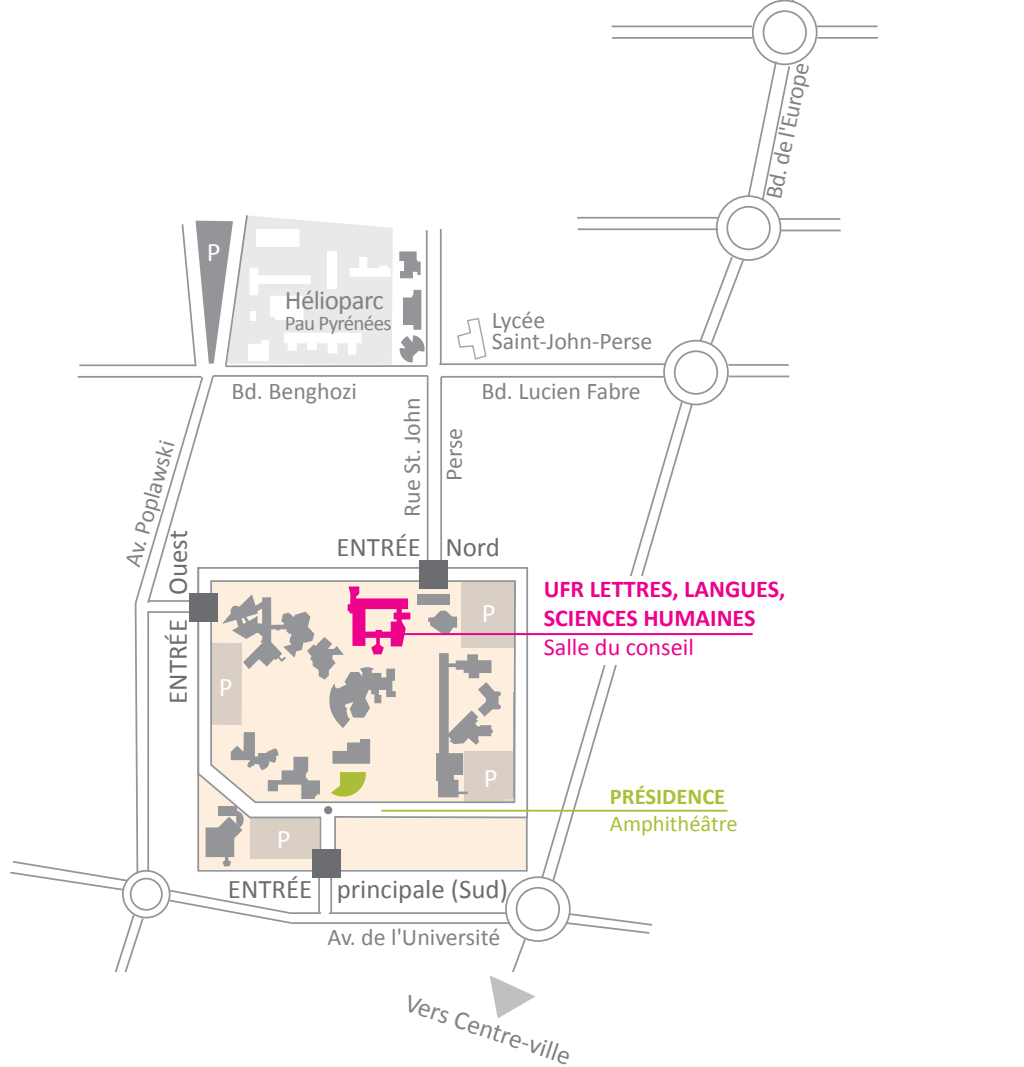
Bd. de l'Europe

P

Hélioparc
Pau Pyrénées

Lycée
Saint-John-Perse

Bd. Benghozi

Bd. Lucien Fabre

Av. Poplawski

Rue St. John

Perse

ENTRÉE Nord

ENTRÉE Ouest

P

UFR LETTRES, LANGUES, SCIENCES HUMAINES
Salle du conseil

P

P

P

PRÉSIDENCE
Amphithéâtre

P

ENTRÉE principale (Sud)

Av. de l'Université

Vers Centre-ville